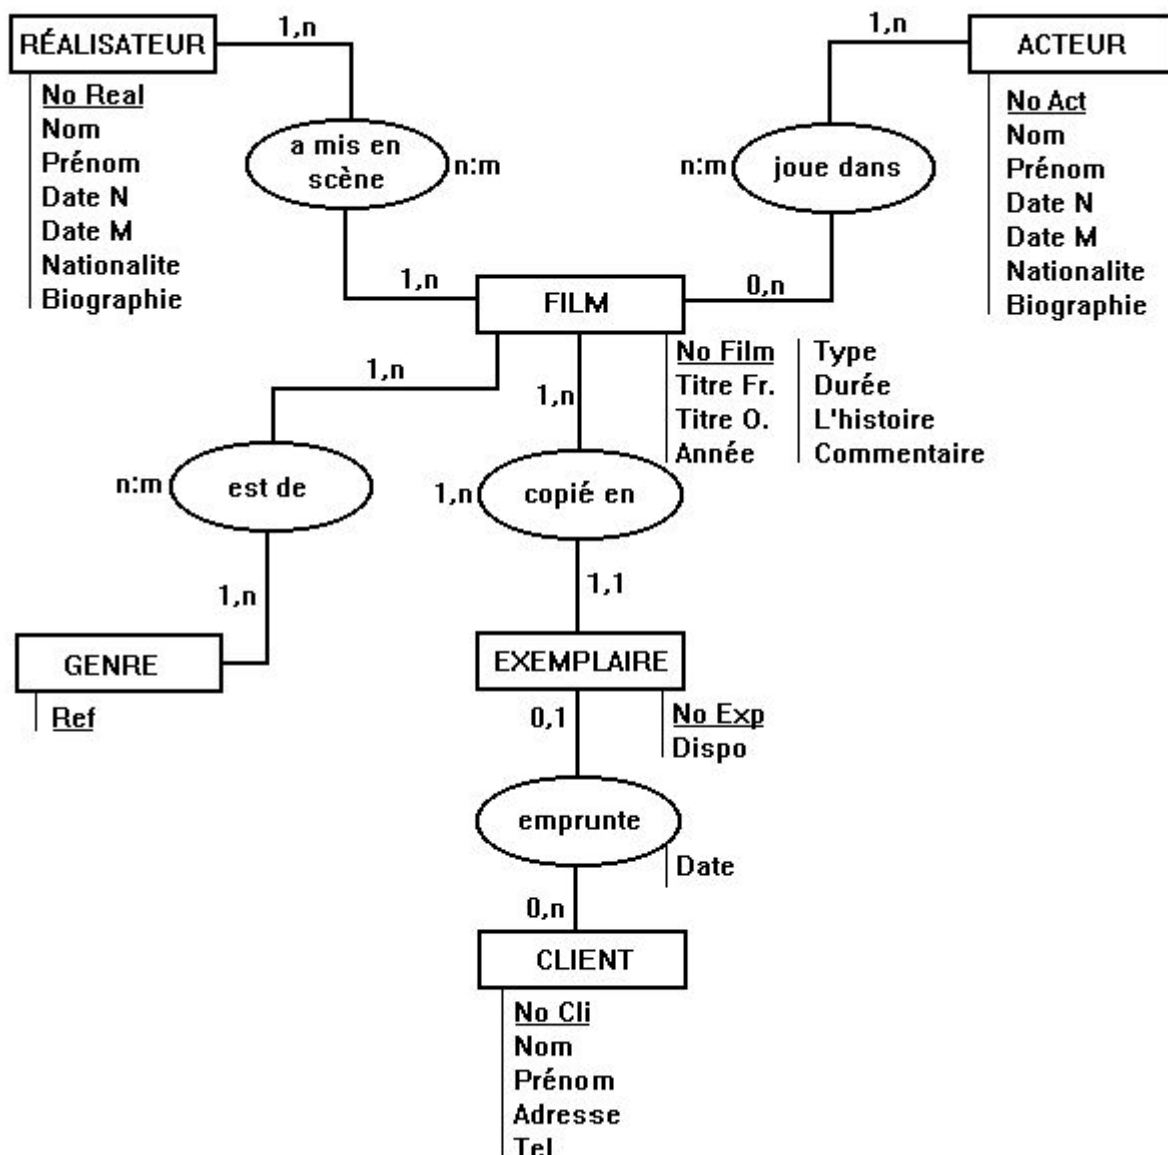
RÉALISATEUR

No Real
Nom
Prénom
Date N
Date M
Nationalite
Biographie

1,n

a mis en scène

n:m

1,n

ACTEUR

No Act
Nom
Prénom
Date N
Date M
Nationalite
Biographie

1,n

n:m

joue dans

0,n

FILM

No Film
Titre Fr.
Titre O.
Année

Type
Durée
L'histoire
Commentaire

1,n

n:m

est de

1,n

GENRE

Ref

1,n

1,n

copié en

1,1

EXEMPLAIRE

No Exp
Dispo

0,1

emprunte

Date

0,n

CLIENT

No Cli
Nom
Prénom
Adresse
Tel